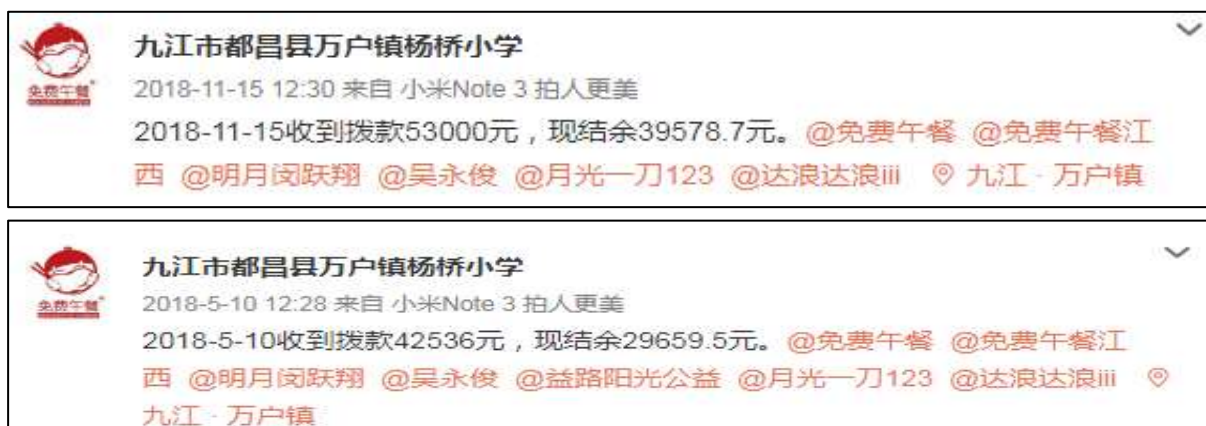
免费午餐

九江市都昌县万户镇杨桥小学

2018-11-15 12:30 来自 小米Note 3 拍人更美

2018-11-15收到拨款53000元，现结余39578.7元。@免费午餐 @免费午餐江西 @明月闵跃翔 @吴永俊 @月光一刀123 @达浪达浪iii 九江 · 万户镇

免费午餐

九江市都昌县万户镇杨桥小学

2018-5-10 12:28 来自 小米Note 3 拍人更美

2018-5-10收到拨款42536元，现结余29659.5元。@免费午餐 @免费午餐江西 @明月闵跃翔 @吴永俊 @益路阳光公益 @月光一刀123 @达浪达浪iii 九江 · 万户镇